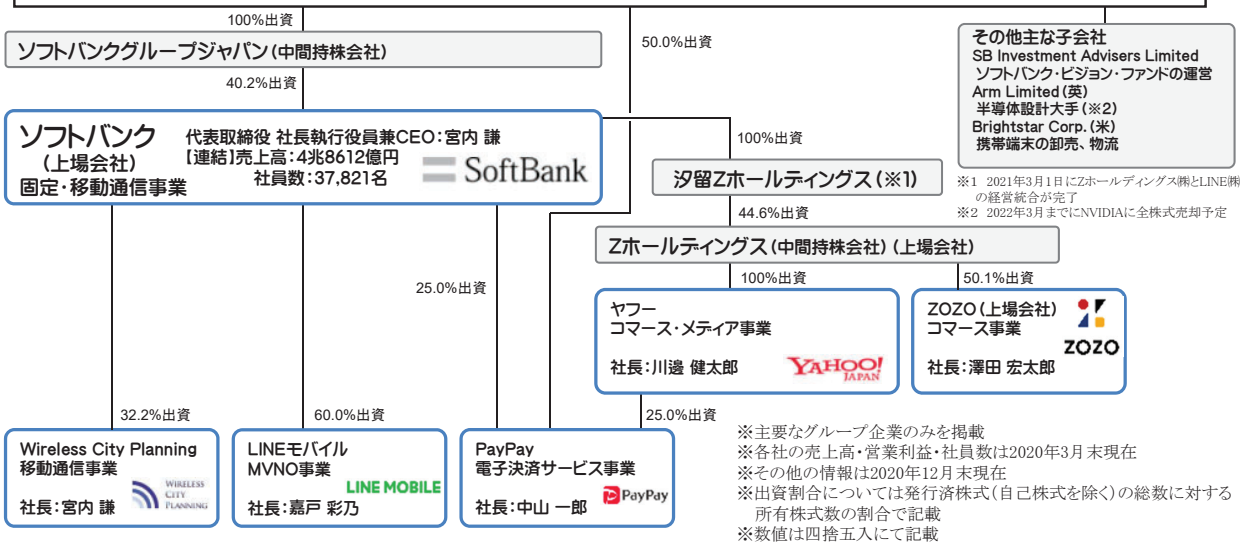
100%出資

ソフトバンクグループジャパン（中間持株会社）

50.0%出資

その他主な子会社
SB Investment Advisers Limited
ソフトバンク・ビジョン・ファンドの運営
Arm Limited（英）
半導体設計大手（※2）
Brightstar Corp.（米）
携帯端末の卸売、物流

40.2%出資

ソフトバンク
（上場会社）
固定・移動通信事業

代表取締役 社長執行役員兼CEO：宮内 謙
【連結】売上高：4兆8612億円
社員数：37,821名

SoftBank

100%出資

汐留Zホールディングス（※1）

※1 2021年3月1日にZホールディングス㈱とLINE㈱の経営統合が完了
※2 2022年3月までにNVIDIAに全株式売却予定

44.6%出資

Zホールディングス（中間持株会社）（上場会社）

25.0%出資

100%出資

50.1%出資

ヤフー
コマース・メディア事業
社長：川邊 健太郎

YAHOO! JAPAN

ZOZO（上場会社）
コマース事業
社長：澤田 宏太郎

ZOZO

32.2%出資

60.0%出資

25.0%出資

Wireless City Planning
移動通信事業
社長：宮内 謙

WIRELESS CITY PLANNING

LINEモバイル
MVNO事業
社長：嘉戸 彩乃

LINE MOBILE

PayPay
電子決済サービス事業
社長：中山 一郎

PayPay

※主要なグループ企業のみを掲載
※各社の売上高・営業利益・社員数は2020年3月末現在
※その他の情報は2020年12月末現在
※出資割合については発行済株式（自己株式を除く）の総数に対する所有株式数の割合で記載
※数値は四捨五入にて記載